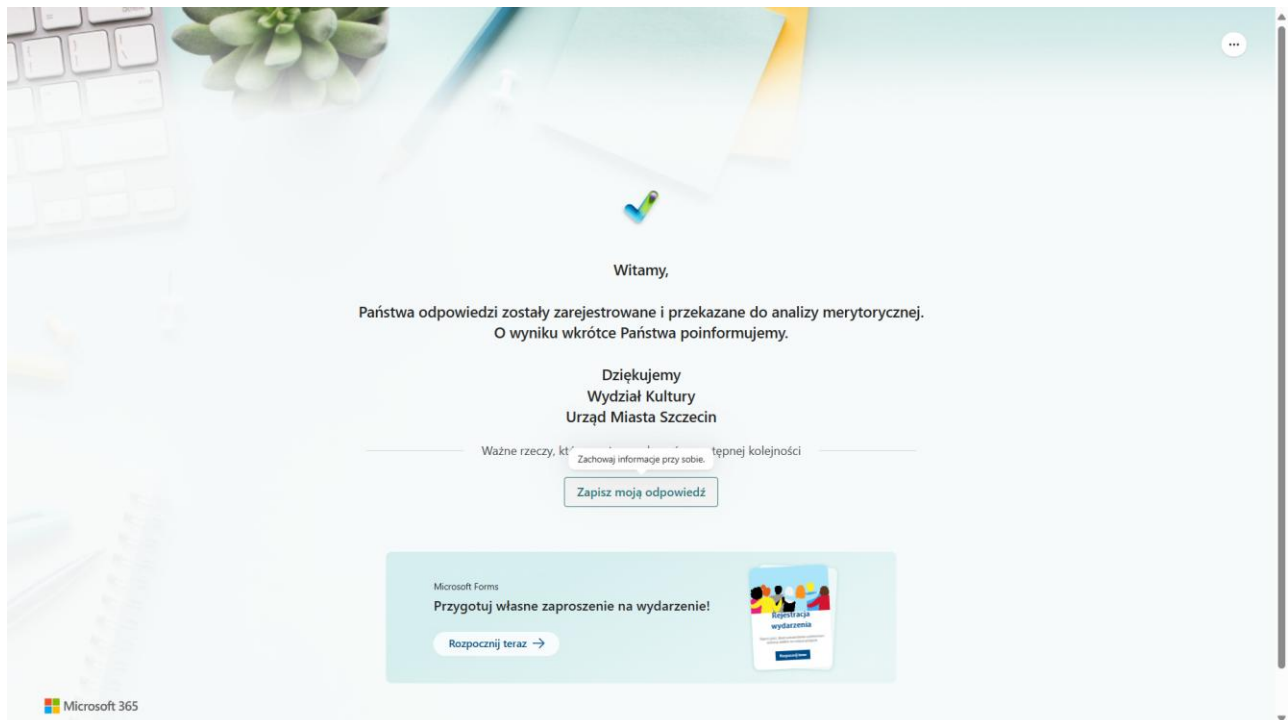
...

Witamy,

Państwa odpowiedzi zostały zarejestrowane i przekazane do analizy merytorycznej. O wyniku wkrótce Państwa poinformujemy.

Dziękujemy
Wydział Kultury
Urząd Miasta Szczecin

Ważne rzeczy, kt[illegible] tępnej kolejności

Zachowaj informacje przy sobie.

Zapisz moją odpowiedź

Microsoft Forms

Przygotuj własne zaproszenie na wydarzenie!

Rozpocznij teraz →

Rejestracja wydarzenia

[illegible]

Microsoft 365